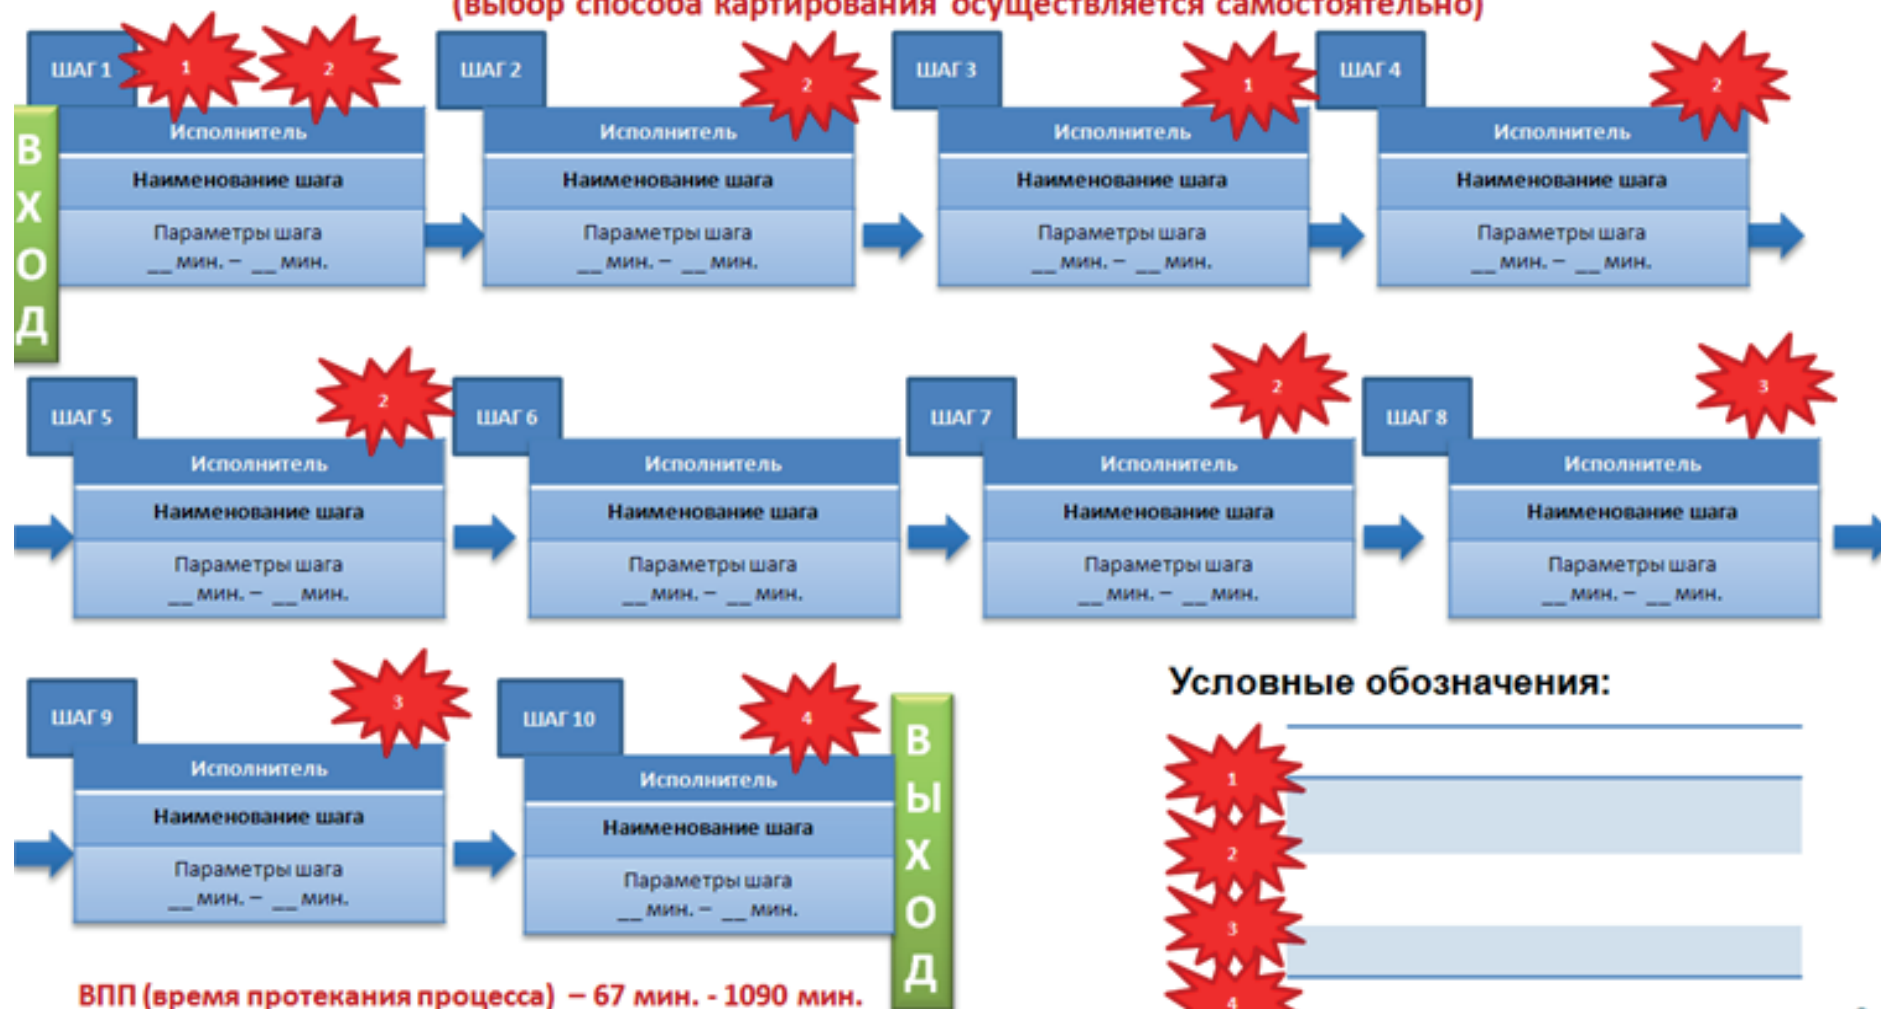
(выбор способа картирования осуществляется самостоятельно)

ВХОД

ШАГ 1 1 2
Исполнитель
Наименование шага
Параметры шага
__мин. – __мин.

ШАГ 2 2
Исполнитель
Наименование шага
Параметры шага
__мин. – __мин.

ШАГ 3 1
Исполнитель
Наименование шага
Параметры шага
__мин. – __мин.

ШАГ 4 2
Исполнитель
Наименование шага
Параметры шага
__мин. – __мин.

ШАГ 5 2
Исполнитель
Наименование шага
Параметры шага
__мин. – __мин.

ШАГ 6
Исполнитель
Наименование шага
Параметры шага
__мин. – __мин.

ШАГ 7 2
Исполнитель
Наименование шага
Параметры шага
__мин. – __мин.

ШАГ 8 3
Исполнитель
Наименование шага
Параметры шага
__мин. – __мин.

ШАГ 9 3
Исполнитель
Наименование шага
Параметры шага
__мин. – __мин.

ШАГ 10 4
Исполнитель
Наименование шага
Параметры шага
__мин. – __мин.

ВЫХОД

Условные обозначения:
1
2
3
4

ВПП (время протекания процесса) – 67 мин. - 1090 мин.